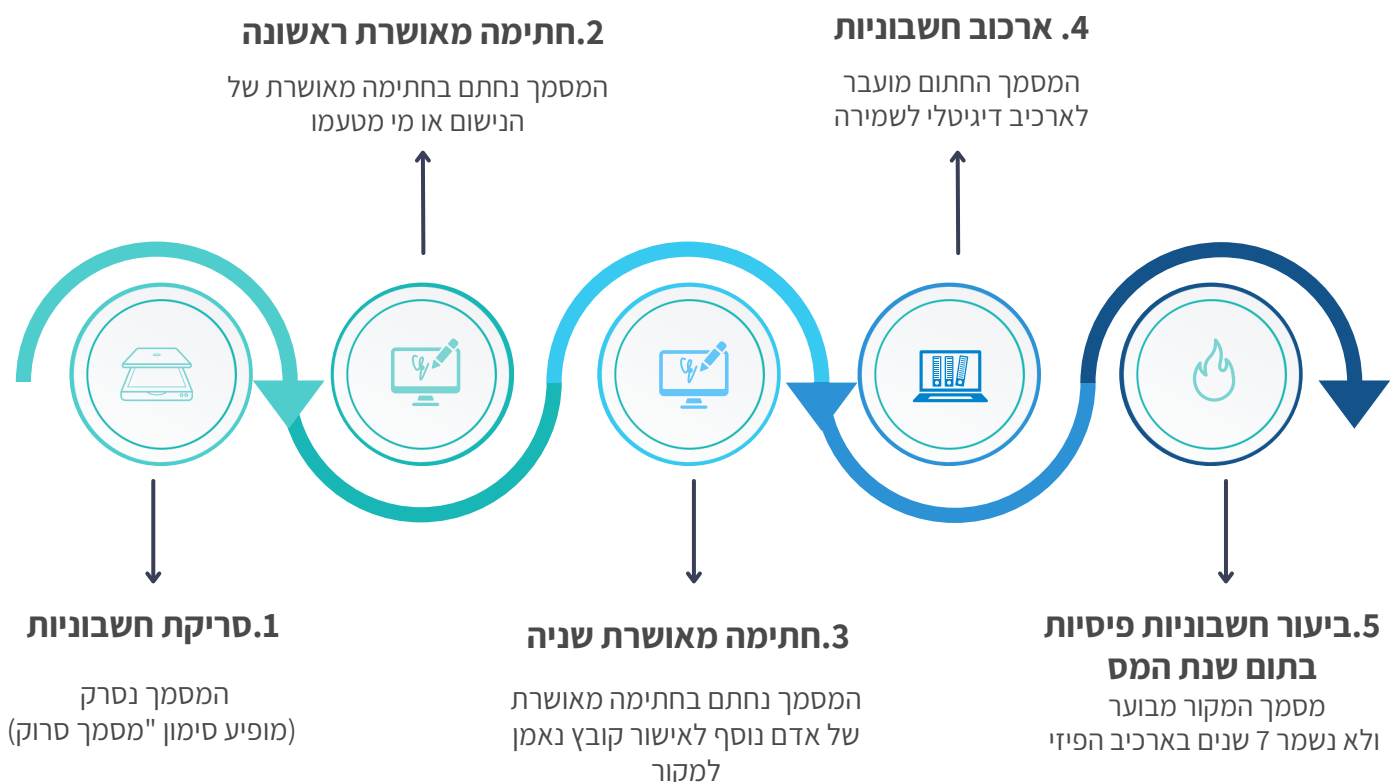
2.חתימה מאושרת ראשונה

המסמך נחתם בחתימה מאושרת של הנישום או מי מטעמו

4. ארכוב חשבוניות

המסמך החתום מועבר לארכיב דיגיטלי לשמירה

1.סריקת חשבוניות

המסמך נסרק (מופיע סימון "מסמך סרוק)

3.חתימה מאושרת שניה

המסמך נחתם בחתימה מאושרת של אדם נוסף לאישור קובץ נאמן למקור

5.ביעור חשבוניות פיסיות בתום שנת המס

מסמך המקור מבוער ולא נשמר 7 שנים בארכיב הפיזי